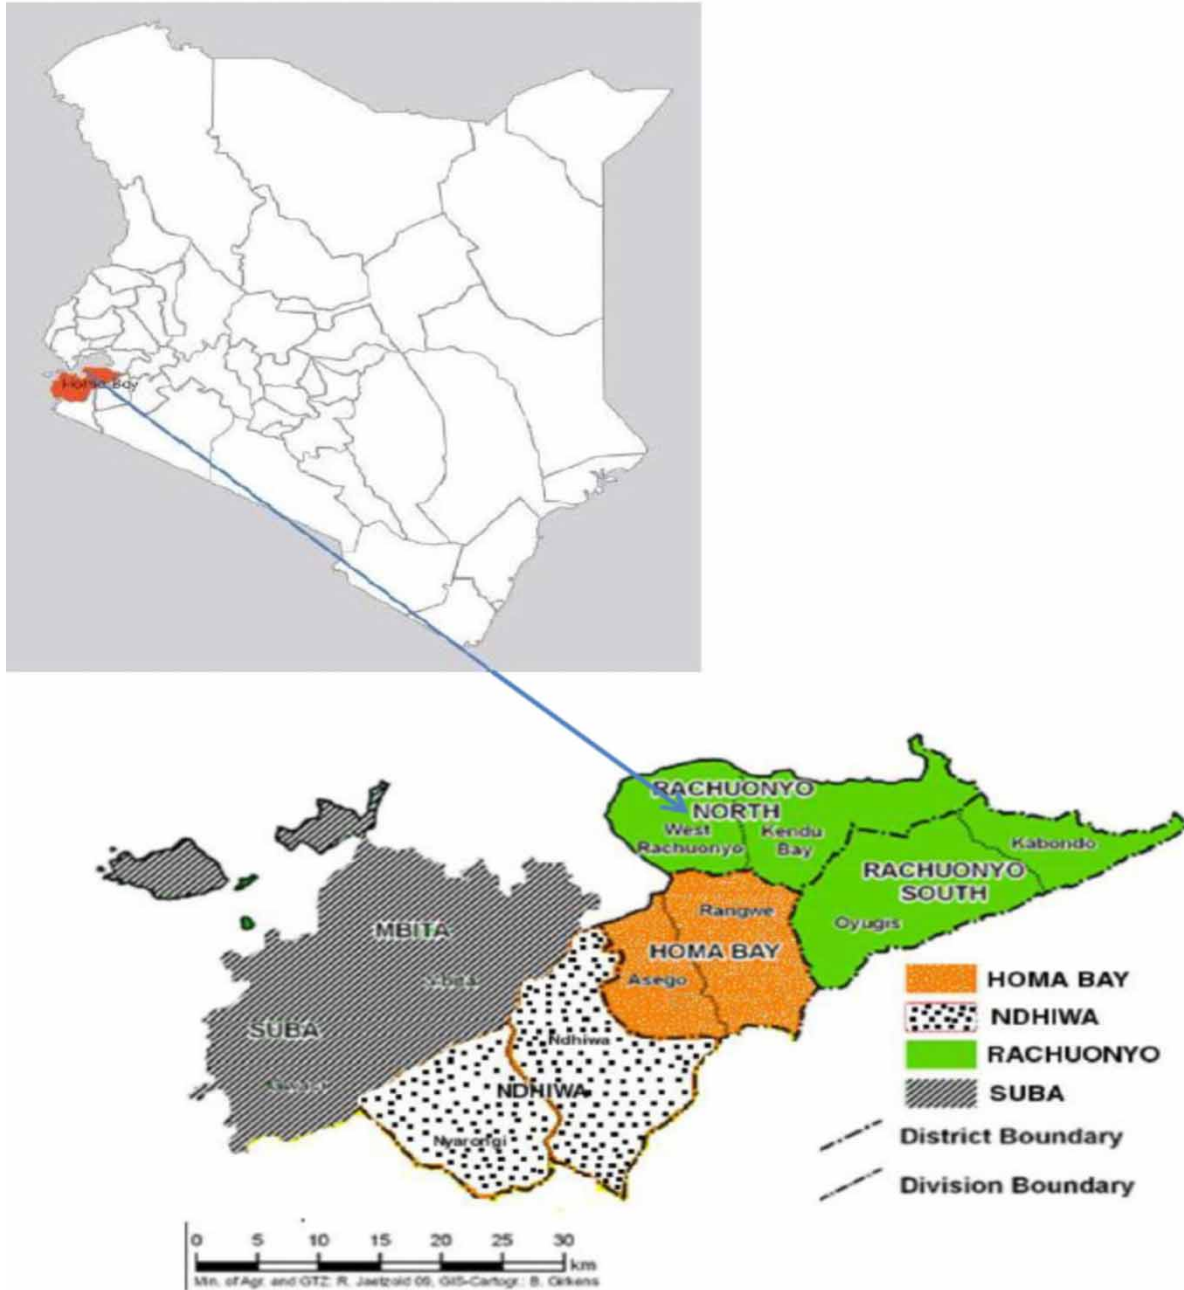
Homa Bay

RACHUONYO NORTH
West Rachuonyo
Kendu Bay
Kabondo
RACHUONYO SOUTH
Oyugis
Rangwe
HOMA BAY
Asego
MBITA
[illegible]
SUBA
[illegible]
Ndhiwa
NDHIWA
Nyarongi

HOMA BAY
NDHIWA
RACHUONYO
SUBA
District Boundary
Division Boundary

0 5 10 15 20 25 30 km
Min. of Agr. and GTZ: R. Jaetzold 09, GIS-Cartogr.: B. Girkens